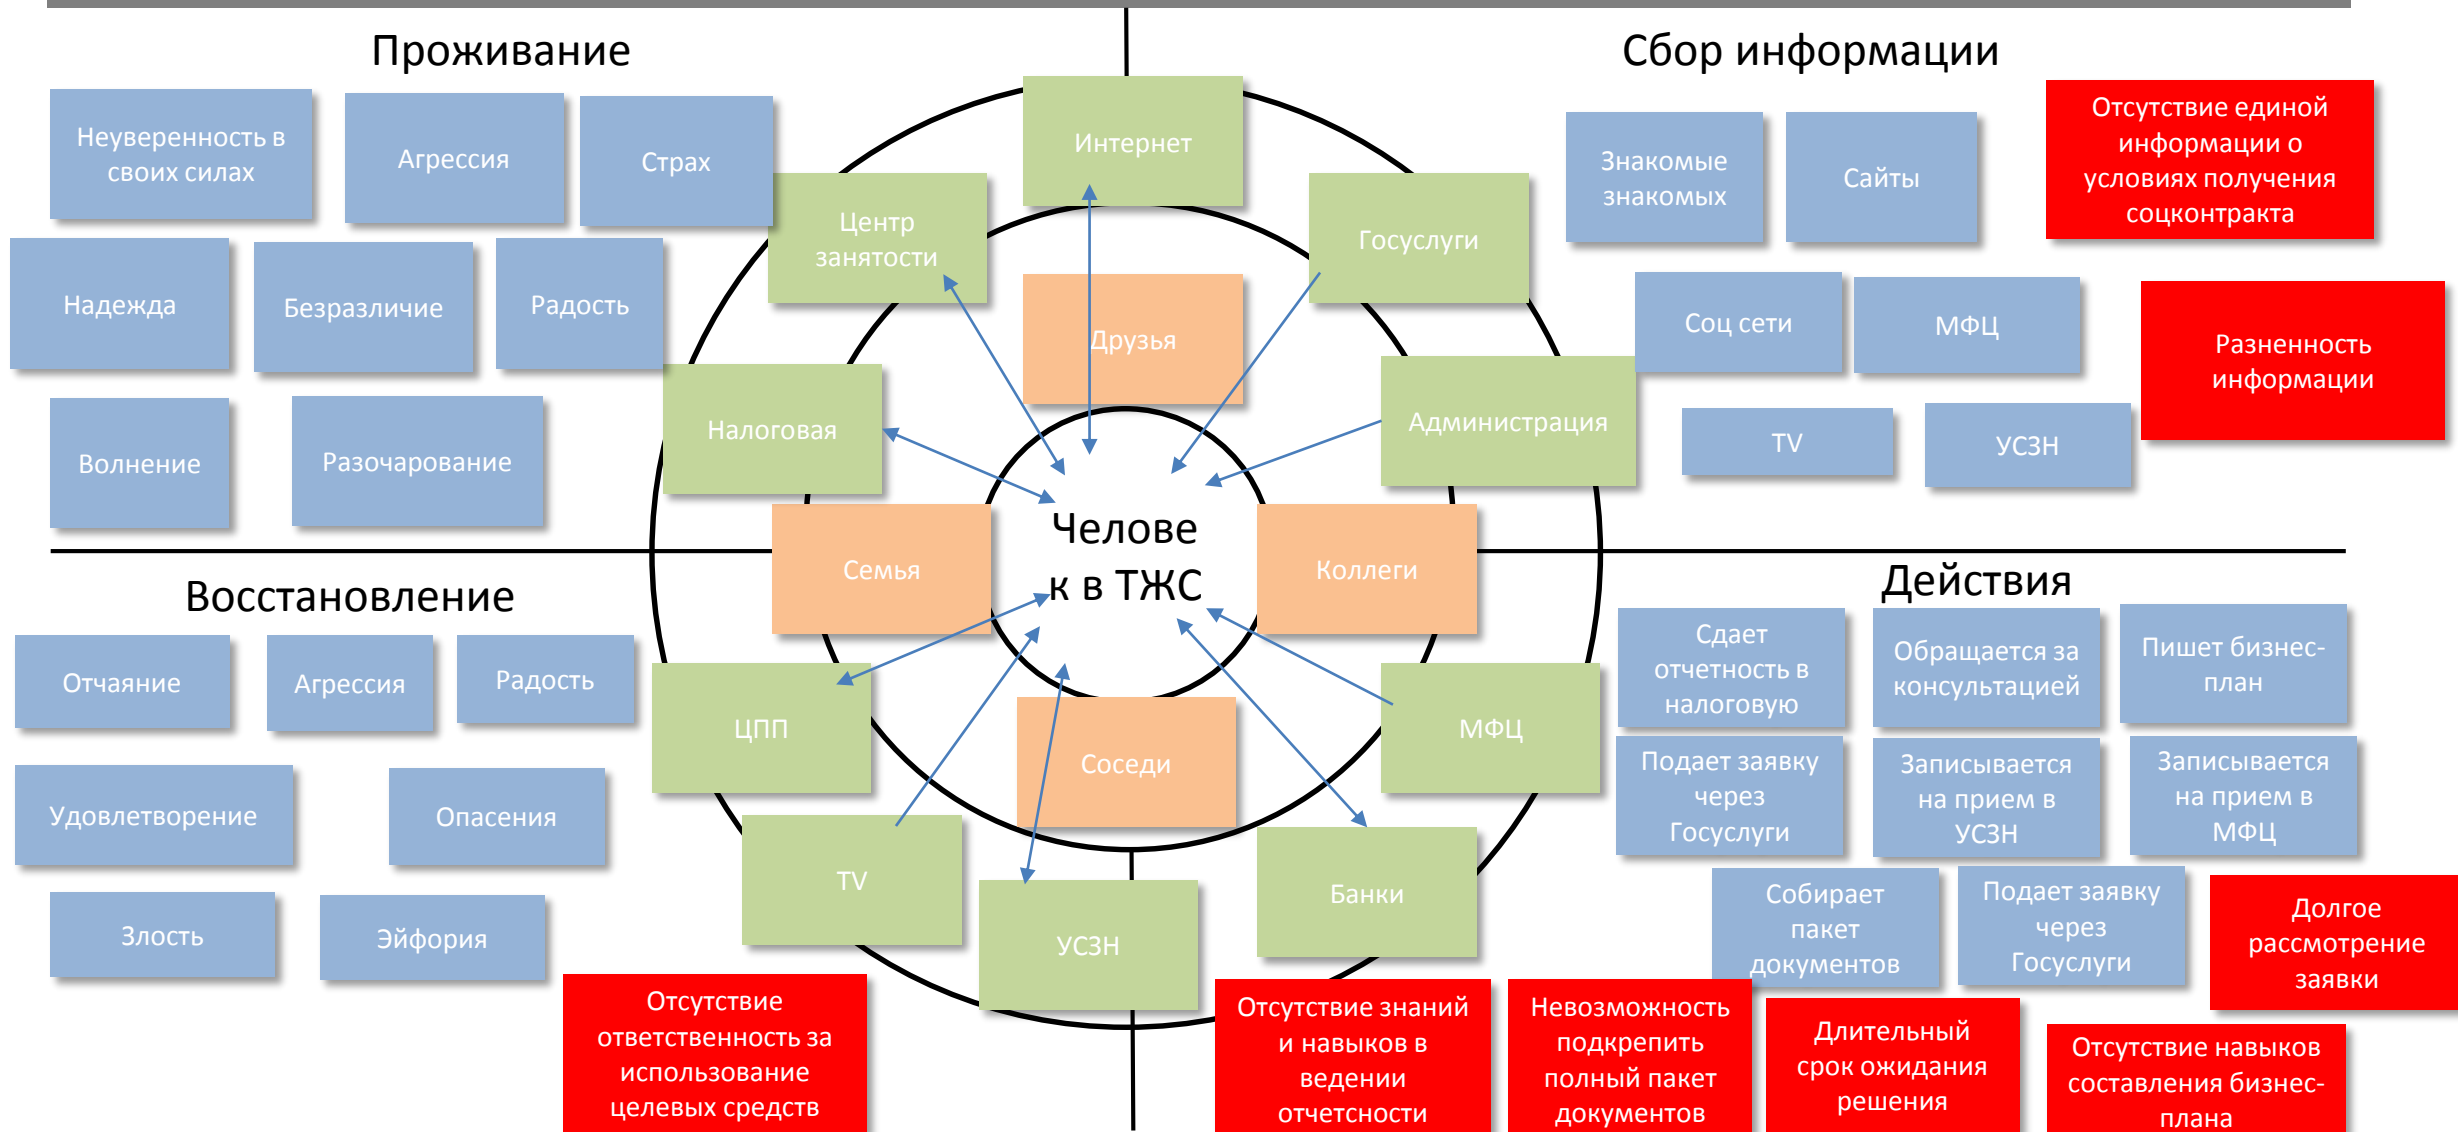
Проживание

Неуверенность в своих силах

Агрессия

Страх

Надежда

Безразличие

Радость

Волнение

Разочарование

Сбор информации

Знакомые знакомых

Сайты

Отсутствие единой информации о условиях получения соцконтракта

Соц сети

МФЦ

Разненность информации

TV

УСЗН

Интернет

Центр занятости

Госуслуги

Друзья

Налоговая

Администрация

Семья

Челове к в ТЖС

Коллеги

ЦПП

Соседи

МФЦ

TV

УСЗН

Банки

Восстановление

Отчаяние

Агрессия

Радость

Удовлетворение

Опасения

Злость

Эйфория

Действия

Сдает отчетность в налоговую

Обращается за консультацией

Пишет бизнес-план

Подает заявку через Госуслуги

Записывается на прием в УСЗН

Записывается на прием в МФЦ

Собирает пакет документов

Подает заявку через Госуслуги

Долгое рассмотрение заявки

Отсутствие ответственность за использование целевых средств

Отсутствие знаний и навыков в ведении отчетности

Невозможность подкрепить полный пакет документов

Длительный срок ожидания решения

Отсутствие навыков составления бизнес-плана